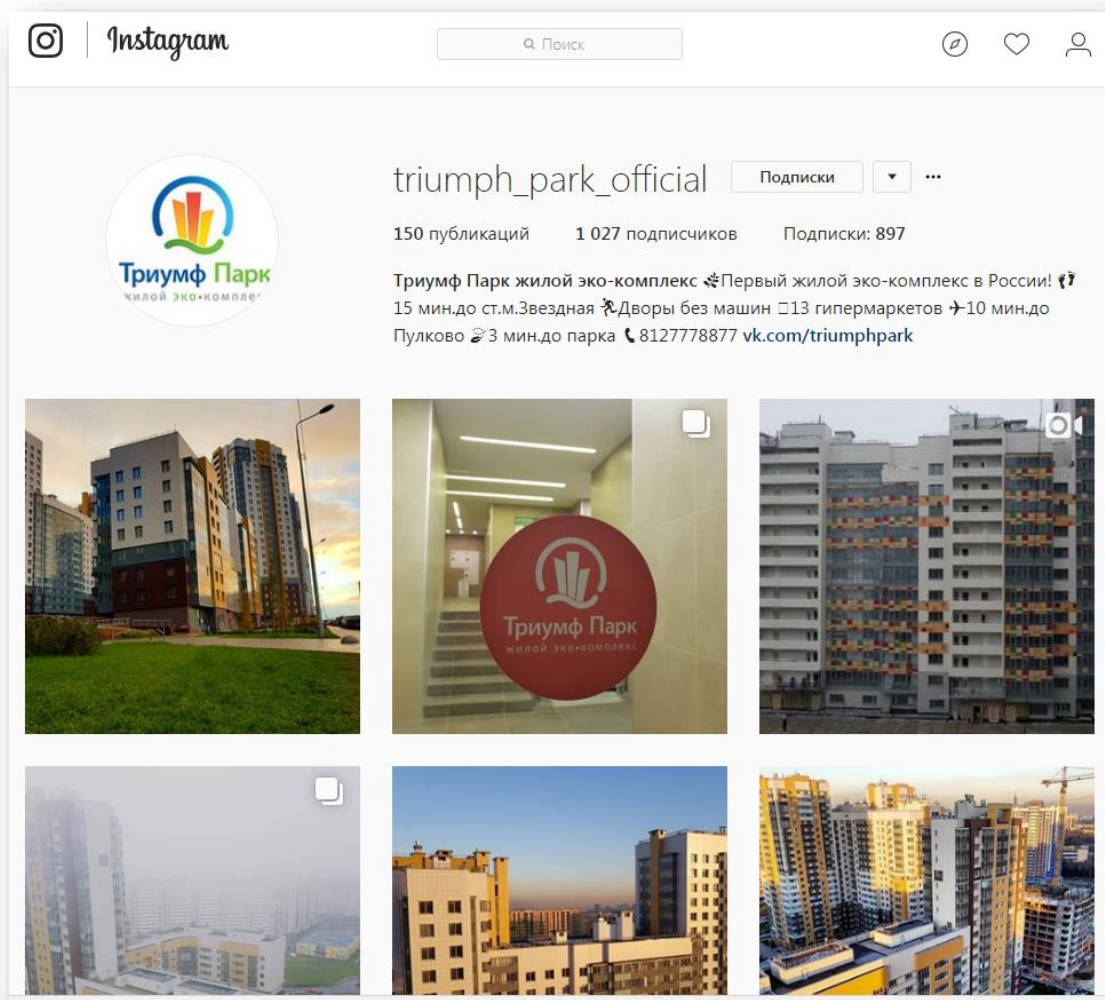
Instagram

Поиск

Триумф Парк
жилой эко-комплекс

triumph_park_official Подписки ▾ ···

150 публикаций 1 027 подписчиков Подписки: 897

Триумф Парк жилой эко-комплекс Первый жилой эко-комплекс в России! 15 мин.до ст.м.Звездная Дворы без машин 13 гипермаркетов 10 мин.до Пулково 3 мин.до парка 8127778877 vk.com/triumphpark

Триумф Парк
жилой эко-комплекс